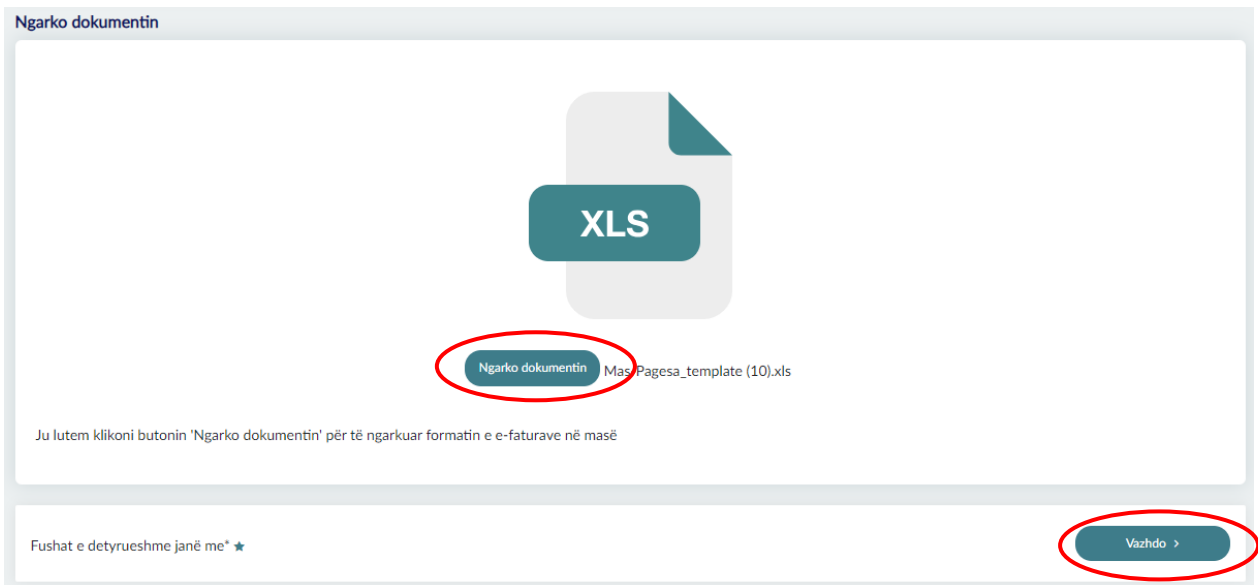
Ngarko dokumentin

XLS

Ngarko dokumentin Mas_Pagesa_template (10).xls

Ju lutem klikoni butonin 'Ngarko dokumentin' për të ngarkuar formatin e e-faturave në masë

Fushat e detyrueshme janë me* ★

Vazhdo ›